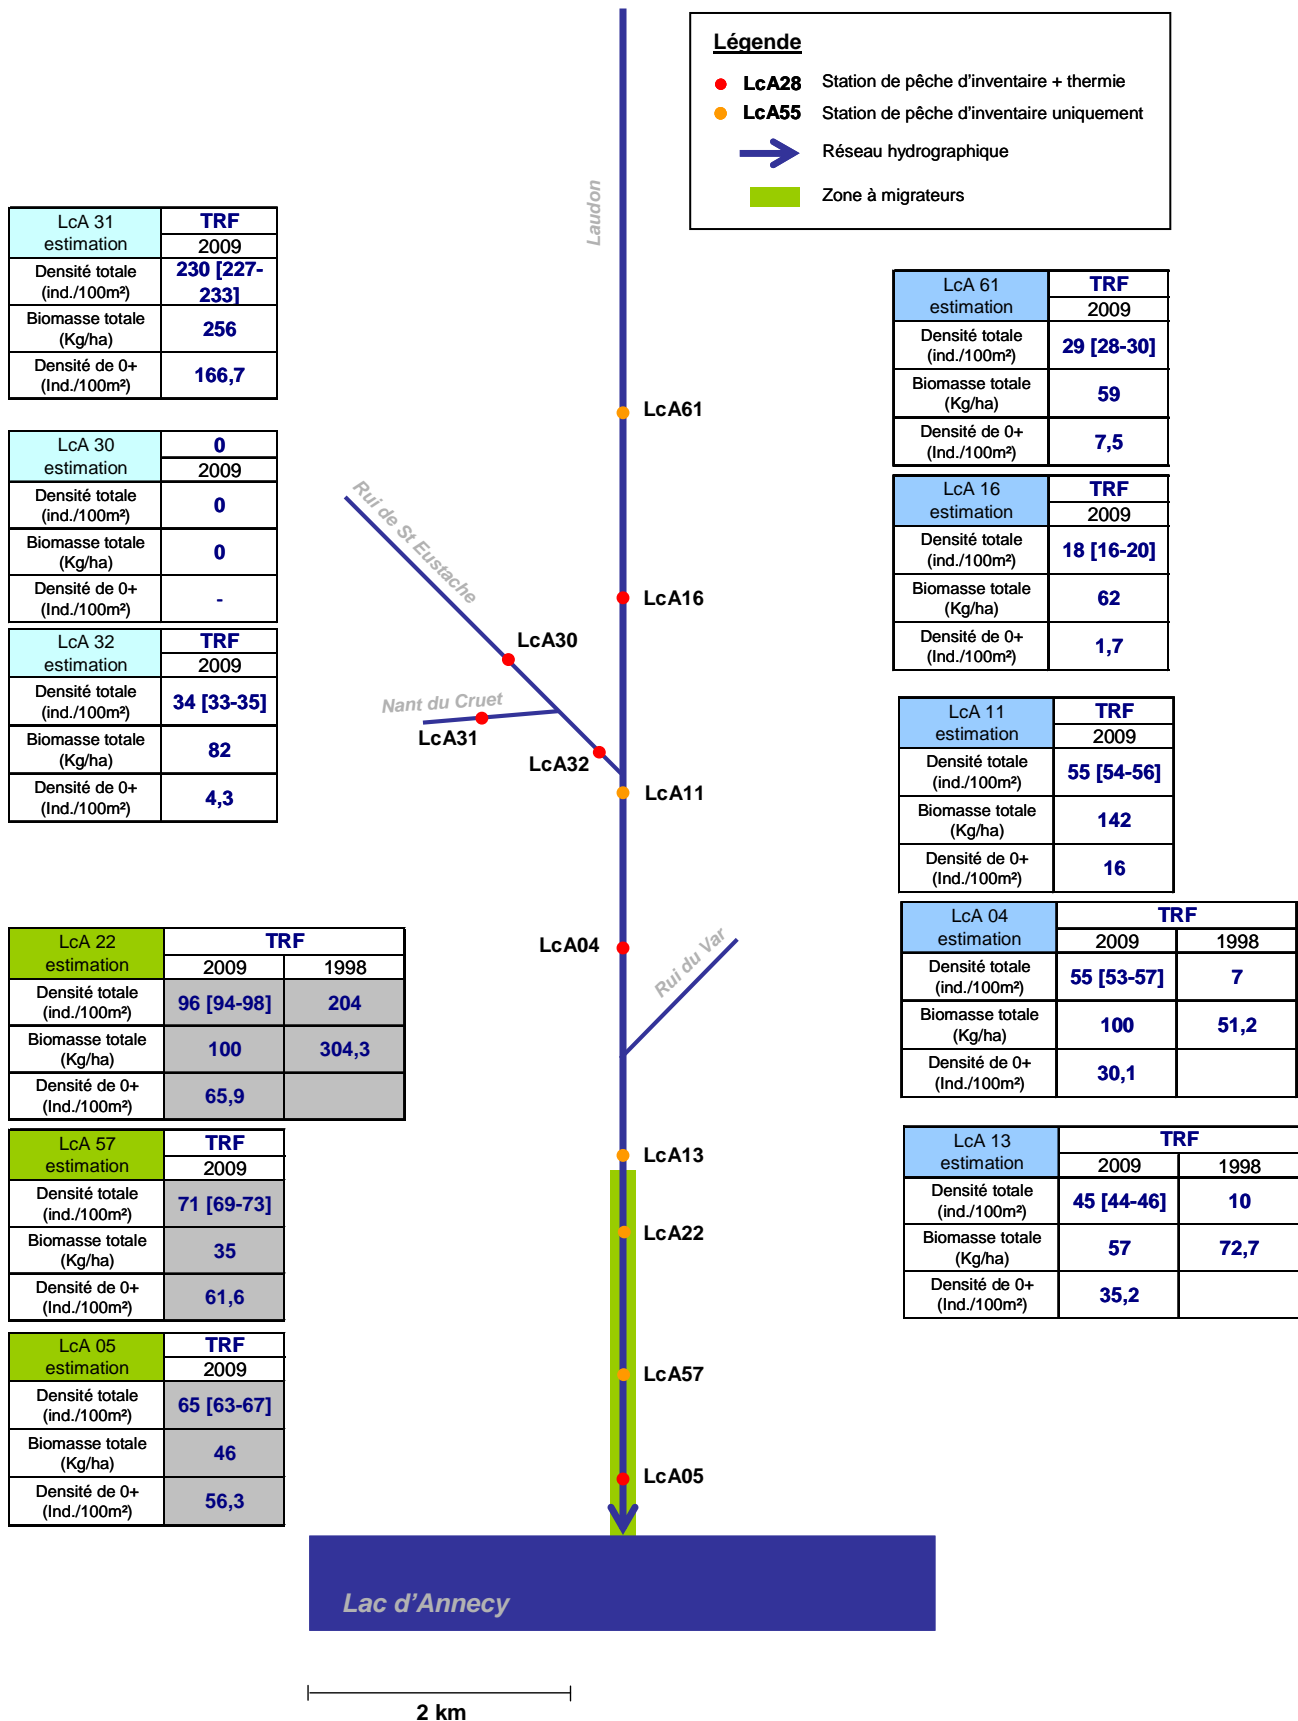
Légende
LcA28 Station de pêche d'inventaire + thermie
LcA55 Station de pêche d'inventaire uniquement
Réseau hydrographique
Zone à migrateurs

Laudon

| LcA 31 estimation | TRF 2009 |
|---|---|
| Densité totale (ind./100m²) | 230 [227-233] |
| Biomasse totale (Kg/ha) | 256 |
| Densité de 0+ (Ind./100m²) | 166,7 |

| LcA 30 estimation | 0 2009 |
|---|---|
| Densité totale (ind./100m²) | 0 |
| Biomasse totale (Kg/ha) | 0 |
| Densité de 0+ (Ind./100m²) | - |

| LcA 32 estimation | TRF 2009 |
|---|---|
| Densité totale (ind./100m²) | 34 [33-35] |
| Biomasse totale (Kg/ha) | 82 |
| Densité de 0+ (Ind./100m²) | 4,3 |

| LcA 22 estimation | TRF 2009 | 1998 |
|---|---|---|
| Densité totale (ind./100m²) | 96 [94-98] | 204 |
| Biomasse totale (Kg/ha) | 100 | 304,3 |
| Densité de 0+ (Ind./100m²) | 65,9 | |

| LcA 57 estimation | TRF 2009 |
|---|---|
| Densité totale (ind./100m²) | 71 [69-73] |
| Biomasse totale (Kg/ha) | 35 |
| Densité de 0+ (Ind./100m²) | 61,6 |

| LcA 05 estimation | TRF 2009 |
|---|---|
| Densité totale (ind./100m²) | 65 [63-67] |
| Biomasse totale (Kg/ha) | 46 |
| Densité de 0+ (Ind./100m²) | 56,3 |

| LcA 61 estimation | TRF 2009 |
|---|---|
| Densité totale (ind./100m²) | 29 [28-30] |
| Biomasse totale (Kg/ha) | 59 |
| Densité de 0+ (Ind./100m²) | 7,5 |

| LcA 16 estimation | TRF 2009 |
|---|---|
| Densité totale (ind./100m²) | 18 [16-20] |
| Biomasse totale (Kg/ha) | 62 |
| Densité de 0+ (Ind./100m²) | 1,7 |

| LcA 11 estimation | TRF 2009 |
|---|---|
| Densité totale (ind./100m²) | 55 [54-56] |
| Biomasse totale (Kg/ha) | 142 |
| Densité de 0+ (Ind./100m²) | 16 |

| LcA 04 estimation | TRF 2009 | 1998 |
|---|---|---|
| Densité totale (ind./100m²) | 55 [53-57] | 7 |
| Biomasse totale (Kg/ha) | 100 | 51,2 |
| Densité de 0+ (Ind./100m²) | 30,1 | |

| LcA 13 estimation | TRF 2009 | 1998 |
|---|---|---|
| Densité totale (ind./100m²) | 45 [44-46] | 10 |
| Biomasse totale (Kg/ha) | 57 | 72,7 |
| Densité de 0+ (Ind./100m²) | 35,2 | |

LcA61
Rui de St Eustache
LcA16
LcA30
Nant du Cruet
LcA31
LcA32
LcA11
LcA04
Rui du Var
LcA13
LcA22
LcA57
LcA05
Lac d'Annecy
2 km